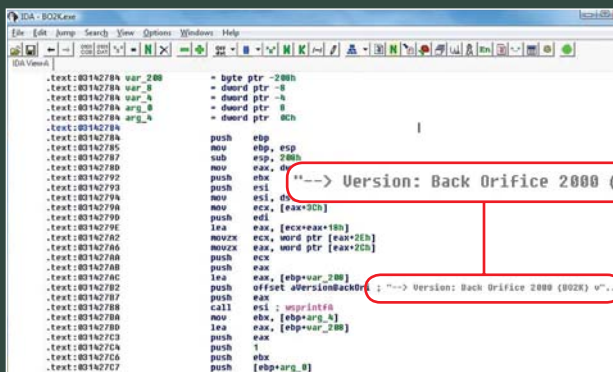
IDA - BO2K.exe

File Edit Jump Search View Options Windows Help

IDA View-A

.text:03142784 var_200 = byte ptr -200h
.text:03142784 var_8 = dword ptr -8
.text:03142784 var_4 = dword ptr -4
.text:03142784 arg_0 = dword ptr 8
.text:03142784 arg_4 = dword ptr 0Ch
.text:03142784
.text:03142784 push ebp
.text:03142785 mov ebp, esp
.text:03142787 sub esp, 200h
.text:0314278D mov eax, d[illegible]
.text:03142792 push ebx
.text:03142793 push esi
.text:03142794 mov esi, ds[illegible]
.text:0314279A mov ecx, [eax+3Ch]
.text:0314279D push edi
.text:0314279E lea eax, [ecx+eax+18h]
.text:031427A2 movzx ecx, word ptr [eax+2Eh]
.text:031427A6 movzx eax, word ptr [eax+2Ch]
.text:031427AA push ecx
.text:031427AB push eax
.text:031427AC lea eax, [ebp+var_200]
.text:031427B2 push offset aVersionBackOri ; "--> Version: Back Orifice 2000 (BO2K) v"..
.text:031427B7 push eax
.text:031427B8 call esi ; wsprintfA
.text:031427BA mov ebx, [ebp+arg_4]
.text:031427BD lea eax, [ebp+var_200]
.text:031427C3 push eax
.text:031427C4 push 1
.text:031427C6 push ebx
.text:031427C7 push [ebp+arg_0]

"--> Version: Back Orifice 2000 (